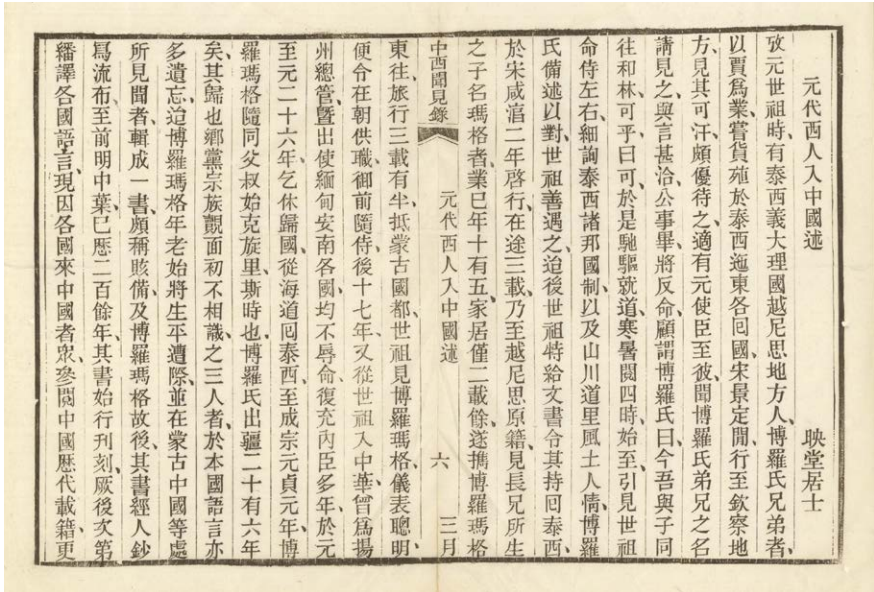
元代西人入中國述　　　　　　　　映堂居士

攷元世祖時，有泰西義大理國越尼思地方人，博羅氏兄弟者，以賈爲業，嘗貨殖於泰西迤東各回國，宋景定閒，行至欽察地方，見其可汗，頗優待之，適有元使臣至彼，聞博羅氏弟兄之名，請見之，與言甚洽，公事畢，將反命，顧謂博羅氏曰，今吾與子同往和林，可乎，曰可，於是馳驅就道，寒暑閱四時，始至，引見世祖，命侍左右，細詢泰西諸邦國制，以及山川道里風土人情，博羅氏備述以對，世祖善遇之，迨後世祖特給文書，令其持回泰西，於宋咸淳二年啓行，在途三載，乃至越尼思原籍，見長兄所生之子名瑪格者，業已年十有五，家居僅二載餘，遂攜博羅瑪格東往，旅行三載有半，抵蒙古國都，世祖見博羅瑪格，儀表聰明，便令在朝供職，御前隨侍，後十七年，又從世祖入中華，嘗爲揚州總管，暨出使緬甸安南各國，均不辱命，復充內臣多年，於元至元二十六年，乞休歸國，從海道回泰西，至成宗元貞元年，博羅瑪格隨同父叔始克旋里，斯時也，博羅氏出疆二十有六年矣，其歸也，鄉黨宗族覿面，初不相識之，三人者，於本國語言亦多遺忘，迨博羅瑪格年老，始將生平遭際，並在蒙古中國等處所見聞者，輯成一書，頗稱賅備，及博羅瑪格故後，其書經人鈔寫流布，至前明中葉，已歷二百餘年，其書始行刊刻，厥後文第繙譯各國語言，現因各國來中國者衆，參閱中國歷代載籍，更

中西聞見錄　元代西人入中國述　六　三月